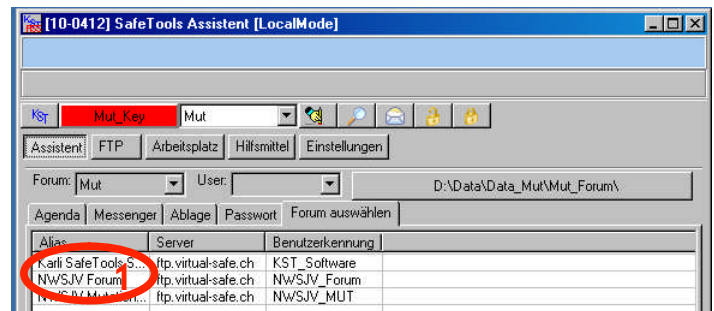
[10-0412] SafeTools Assistent [LocalMode]

KST Mut_Key Mut

Assistent FTP Arbeitsplatz Hilfsmittel Einstellungen

Forum: Mut User: D:\Data\Data_Mut\Mut_Forum\

Agenda Messenger Ablage Passwort Forum auswählen

| Alias | Server | Benutzerkennung |
|---|---|---|
| Karli SafeTools S... | ftp.virtual-safe.ch | KST_Software |
| NWSJV Forum | ftp.virtual-safe.ch | NWSJV_Forum |
| NWSJV Mut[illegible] | ftp.virtual-safe.ch | NWSJV_MUT |

1